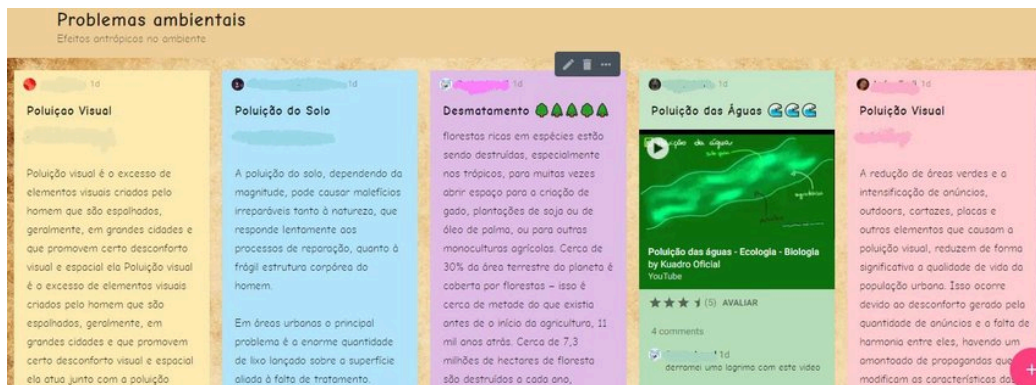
Problemas ambientais
Efeitos antrópicos no ambiente

1d
Poluiçao Visual

Poluição visual é o excesso de elementos visuais criados pelo homem que são espalhados, geralmente, em grandes cidades e que promovem certo desconforto visual e espacial ela Poluição visual é o excesso de elementos visuais criados pelo homem que são espalhados, geralmente, em grandes cidades e que promovem certo desconforto visual e espacial ela atua junto com a poluição

1d
Poluição do Solo

A poluição do solo, dependendo da magnitude, pode causar malefícios irreparáveis tanto à natureza, que responde lentamente aos processos de reparação, quanto à frágil estrutura corpórea do homem.

Em áreas urbanas o principal problema é a enorme quantidade de lixo lançado sobre a superfície aliada à falta de tratamento.

1d
Desmatamento

florestas ricas em espécies estão sendo destruídas, especialmente nos trópicos, para muitas vezes abrir espaço para a criação de gado, plantações de soja ou de óleo de palma, ou para outras monoculturas agrícolas. Cerca de 30% da área terrestre do planeta é coberta por florestas – isso é cerca de metade do que existia antes de o início da agricultura, 11 mil anos atrás. Cerca de 7,3 milhões de hectares de floresta são destruídos a cada ano,

1d
Poluição das Águas

Poluição das águas
Poluição das águas - Ecologia - Biologia
by Kuadro Oficial
YouTube
(5) AVALIAR
4 comments
1d
derramei uma lagrima com este video

1d
Poluição Visual

A redução de áreas verdes e a intensificação de anúncios, outdoors, cartazes, placas e outros elementos que causam a poluição visual, reduzem de forma significativa a qualidade de vida da população urbana. Isso ocorre devido ao desconforto gerado pela quantidade de anúncios e a falta de harmonia entre eles, havendo um amontoado de propagandas que modificam as características das